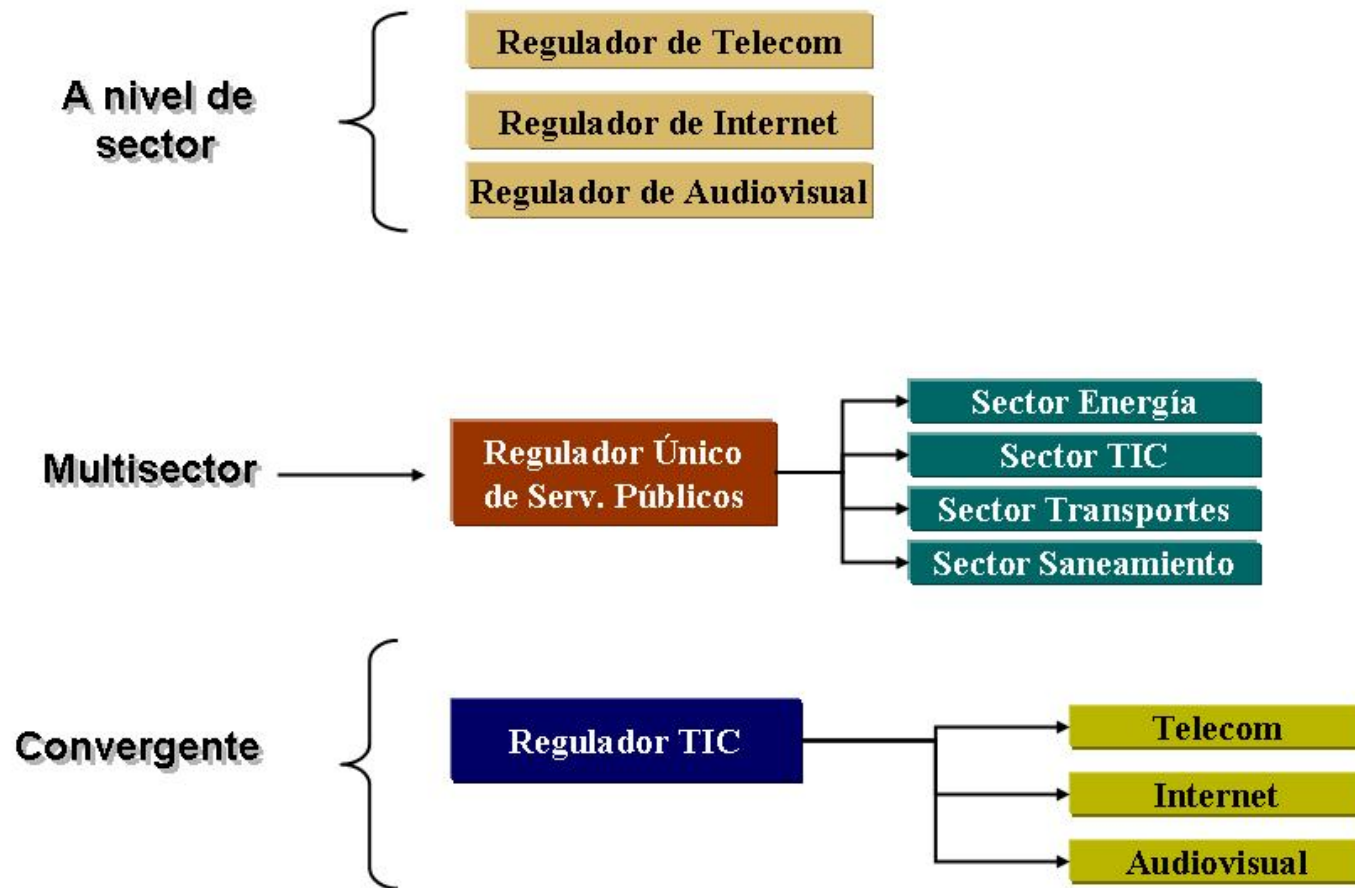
A nivel de sector

Regulador de Telecom

Regulador de Internet

Regulador de Audiovisual

Multisector

Regulador Único de Serv. Públicos

Sector Energía

Sector TIC

Sector Transportes

Sector Saneamiento

Convergente

Regulador TIC

Telecom

Internet

Audiovisual